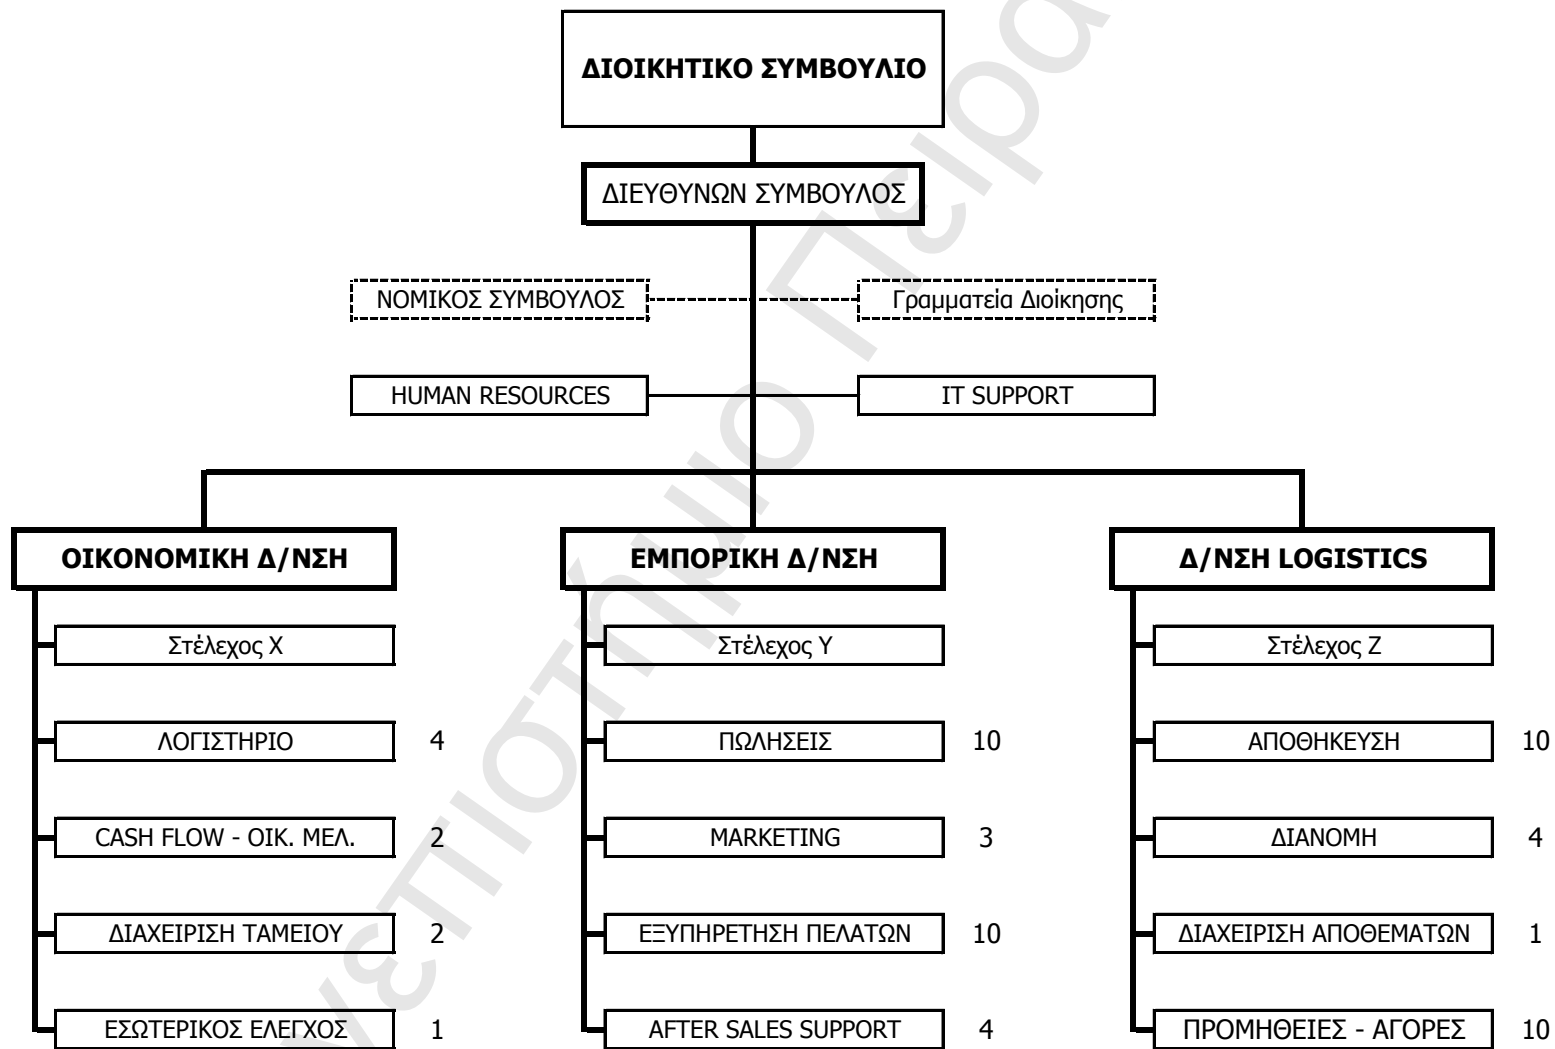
ΔΙΟΙΚΗΤΙΚΟ ΣΥΜΒΟΥΛΙΟ

ΔΙΕΥΘΥΝΩΝ ΣΥΜΒΟΥΛΟΣ

ΝΟΜΙΚΟΣ ΣΥΜΒΟΥΛΟΣ

Γραμματεία Διοίκησης

HUMAN RESOURCES

IT SUPPORT

ΟΙΚΟΝΟΜΙΚΗ Δ/ΝΣΗ

Στέλεχος Χ
ΛΟΓΙΣΤΗΡΙΟ 4
CASH FLOW - ΟΙΚ. ΜΕΛ. 2
ΔΙΑΧΕΙΡΙΣΗ ΤΑΜΕΙΟΥ 2
ΕΣΩΤΕΡΙΚΟΣ ΕΛΕΓΧΟΣ 1

ΕΜΠΟΡΙΚΗ Δ/ΝΣΗ

Στέλεχος Υ
ΠΩΛΗΣΕΙΣ 10
MARKETING 3
ΕΞΥΠΗΡΕΤΗΣΗ ΠΕΛΑΤΩΝ 10
AFTER SALES SUPPORT 4

Δ/ΝΣΗ LOGISTICS

Στέλεχος Ζ
ΑΠΟΘΗΚΕΥΣΗ 10
ΔΙΑΝΟΜΗ 4
ΔΙΑΧΕΙΡΙΣΗ ΑΠΟΘΕΜΑΤΩΝ 1
ΠΡΟΜΗΘΕΙΕΣ - ΑΓΟΡΕΣ 10